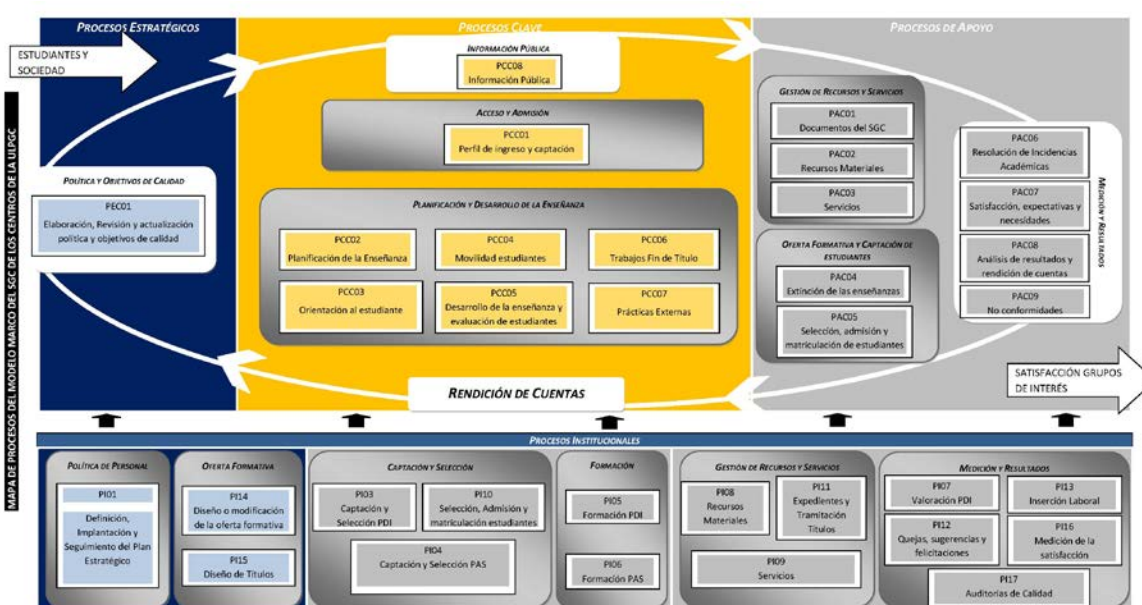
MAPA DE PROCESOS DEL MODELO MARCO DEL SGC DE LOS CENTROS DE LA ULPGC

PROCESOS ESTRATÉGICOS

ESTUDIANTES Y SOCIEDAD

POLÍTICA Y OBJETIVOS DE CALIDAD

PEC01
Elaboración, Revisión y actualización política y objetivos de calidad

PROCESOS CLAVE

INFORMACIÓN PÚBLICA

PCC08
Información Pública

ACCESO Y ADMISIÓN

PCC01
Perfil de ingreso y captación

PLANIFICACIÓN Y DESARROLLO DE LA ENSEÑANZA

PCC02
Planificación de la Enseñanza

PCC04
Movilidad estudiantes

PCC06
Trabajos Fin de Título

PCC03
Orientación al estudiante

PCC05
Desarrollo de la enseñanza y evaluación de estudiantes

PCC07
Prácticas Externas

RENDICIÓN DE CUENTAS

PROCESOS DE APOYO

GESTIÓN DE RECURSOS Y SERVICIOS

PAC01
Documentos del SGC

PAC02
Recursos Materiales

PAC03
Servicios

OFERTA FORMATIVA Y CAPTACIÓN DE ESTUDIANTES

PAC04
Extinción de las enseñanzas

PAC05
Selección, admisión y matriculación de estudiantes

MEDICIÓN Y RESULTADOS

PAC06
Resolución de Incidencias Académicas

PAC07
Satisfacción, expectativas y necesidades

PAC08
Análisis de resultados y rendición de cuentas

PAC09
No conformidades

SATISFACCIÓN GRUPOS DE INTERÉS

PROCESOS INSTITUCIONALES

POLÍTICA DE PERSONAL

PI01
Definición, Implantación y Seguimiento del Plan Estratégico

OFERTA FORMATIVA

PI14
Diseño o modificación de la oferta formativa

PI15
Diseño de Títulos

CAPTACIÓN Y SELECCIÓN

PI03
Captación y Selección PDI

PI10
Selección, Admisión y matriculación estudiantes

PI04
Captación y Selección PAS

FORMACIÓN

PI05
Formación PDI

PI06
Formación PAS

GESTIÓN DE RECURSOS Y SERVICIOS

PI08
Recursos Materiales

PI11
Expedientes y Tramitación Títulos

PI09
Servicios

MEDICIÓN Y RESULTADOS

PI07
Valoración PDI

PI13
Inserción Laboral

PI12
Quejas, sugerencias y felicitaciones

PI16
Medición de la satisfacción

PI17
Auditorías de Calidad